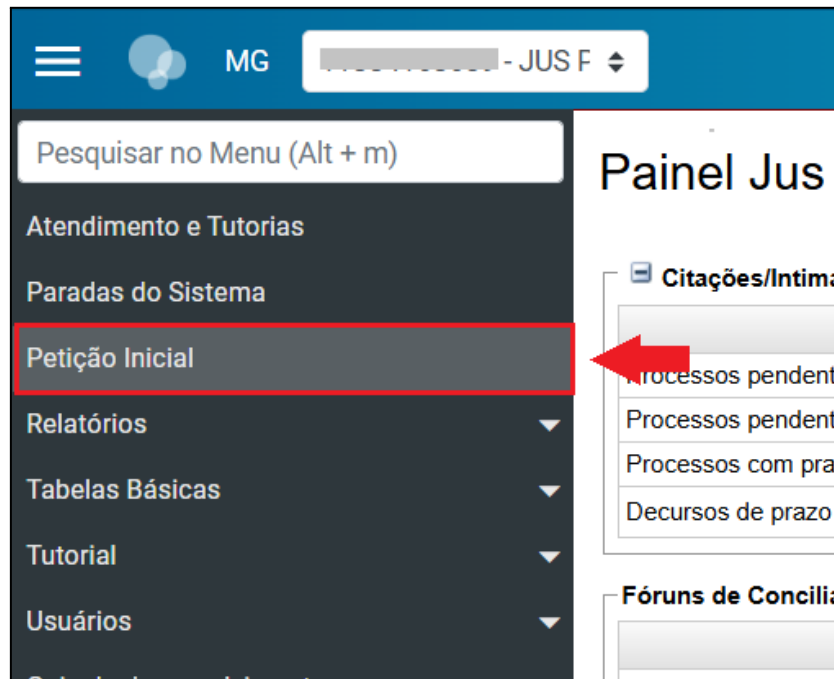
MG

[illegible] - JUS F

Pesquisar no Menu (Alt + m)

Atendimento e Tutorias

Paradas do Sistema

Petição Inicial

Relatórios

Tabelas Básicas

Tutorial

Usuários

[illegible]

Painel Jus

Citações/Intima

| |
|---|
| Processos pendent |
| Processos pendent |
| Processos com pra |
| Decursos de prazo |

Fóruns de Concilia